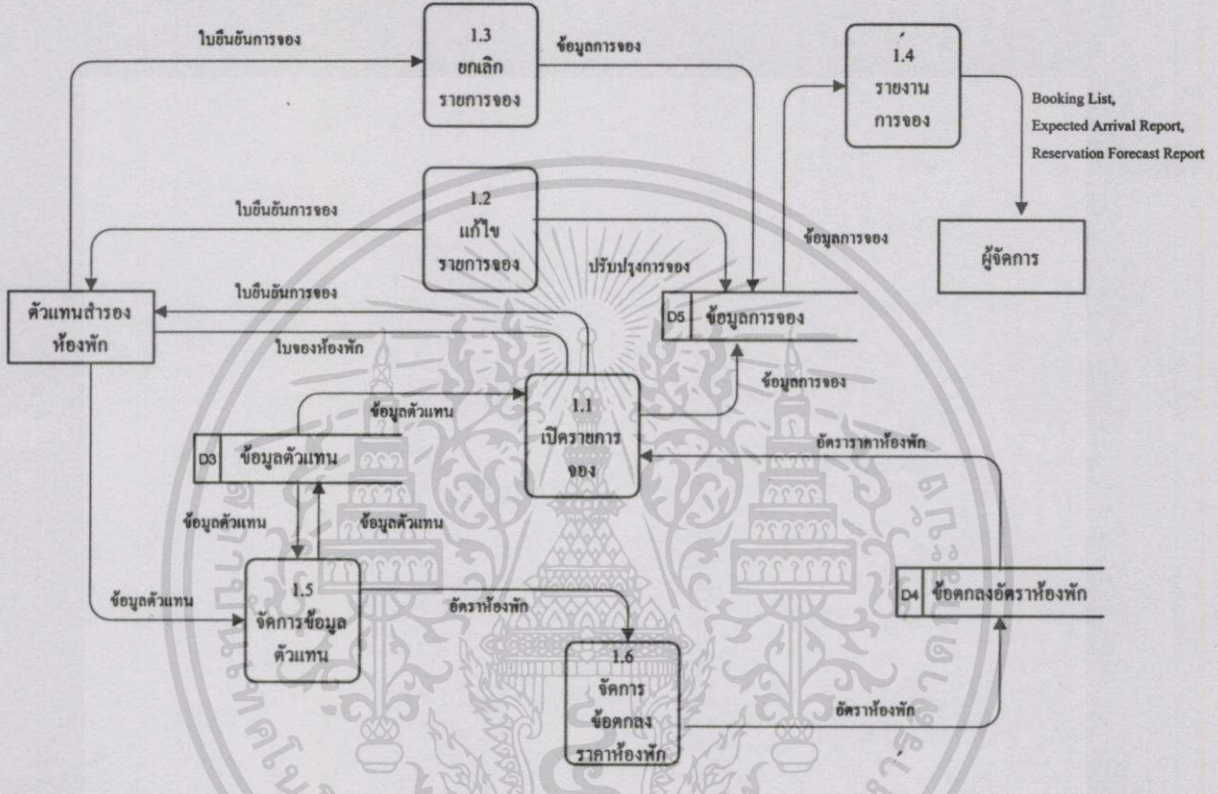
ใบยืนยันการจอง

1.3
ยกเลิก
รายการจอง

ข้อมูลการจอง

1.4
รายงาน
การจอง

Booking List,
Expected Arrival Report,
Reservation Forecast Report

ใบยืนยันการจอง

1.2
แก้ไข
รายการจอง

ข้อมูลการจอง

ปรับปรุงการจอง

ผู้จัดการ

ใบยืนยันการจอง

ตัวแทนสำรอง
ห้องพัก

D5 ข้อมูลการจอง

ใบจองห้องพัก

ข้อมูลการจอง

ข้อมูลตัวแทน

1.1
เปิดรายการ
จอง

D3 ข้อมูลตัวแทน

อัตราราคาห้องพัก

ข้อมูลตัวแทน

ข้อมูลตัวแทน

1.5
จัดการข้อมูล
ตัวแทน

ข้อมูลตัวแทน

อัตราห้องพัก

D4 ข้อตกลงอัตราห้องพัก

1.6
จัดการ
ข้อตกลง
ราคาห้องพัก

อัตราห้องพัก